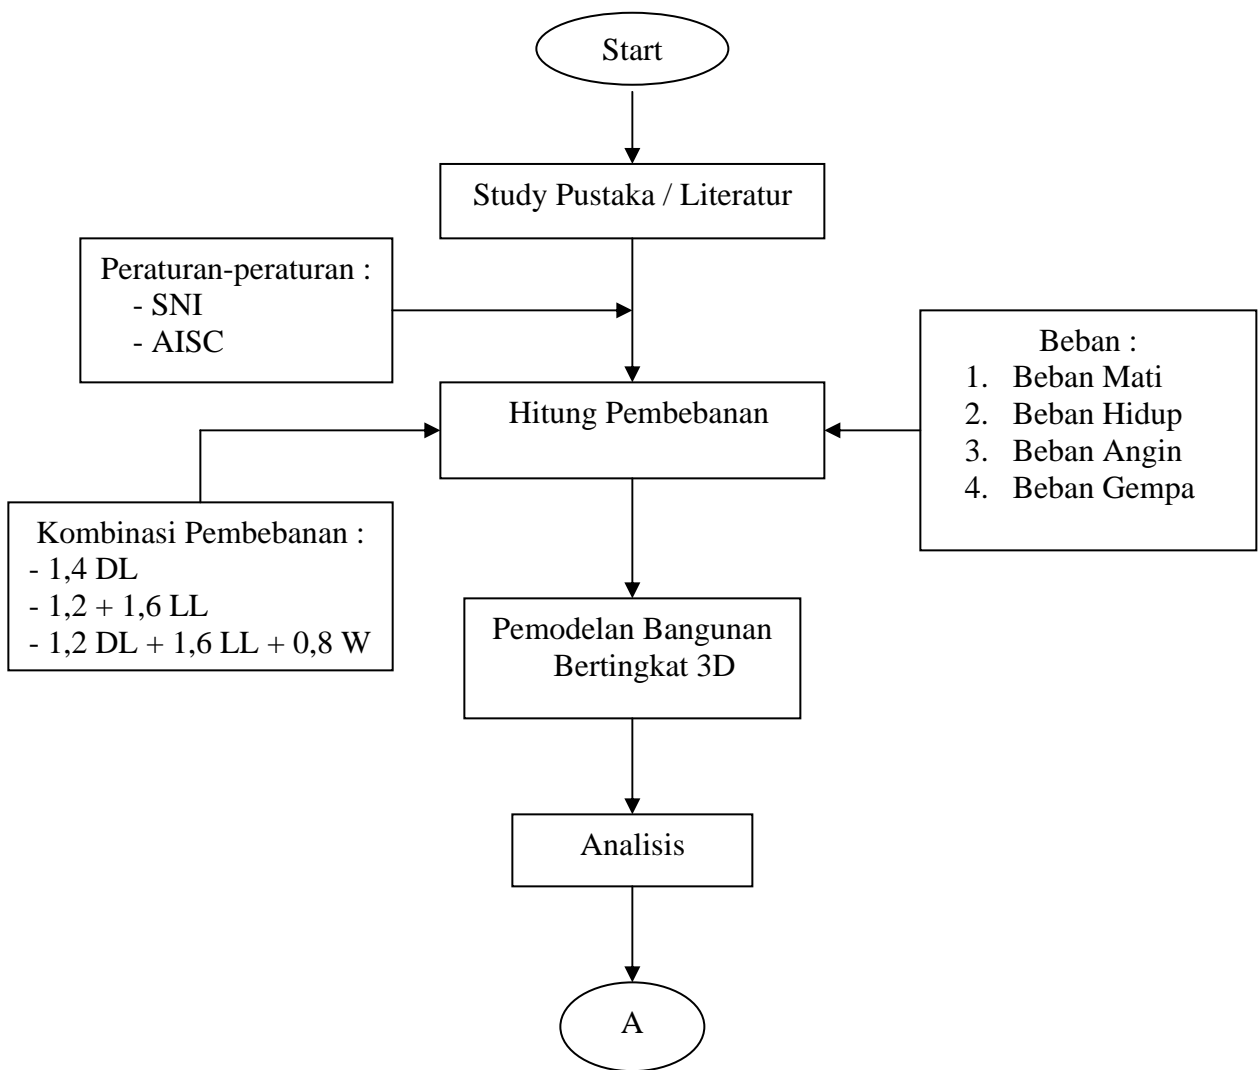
Start

Study Pustaka / Literatur

Peraturan-peraturan :
- SNI
- AISC

Beban :
1. Beban Mati
2. Beban Hidup
3. Beban Angin
4. Beban Gempa

Hitung Pembebanan

Kombinasi Pembebanan :
- 1,4 DL
- 1,2 + 1,6 LL
- 1,2 DL + 1,6 LL + 0,8 W

Pemodelan Bangunan Bertingkat 3D

Analisis

A